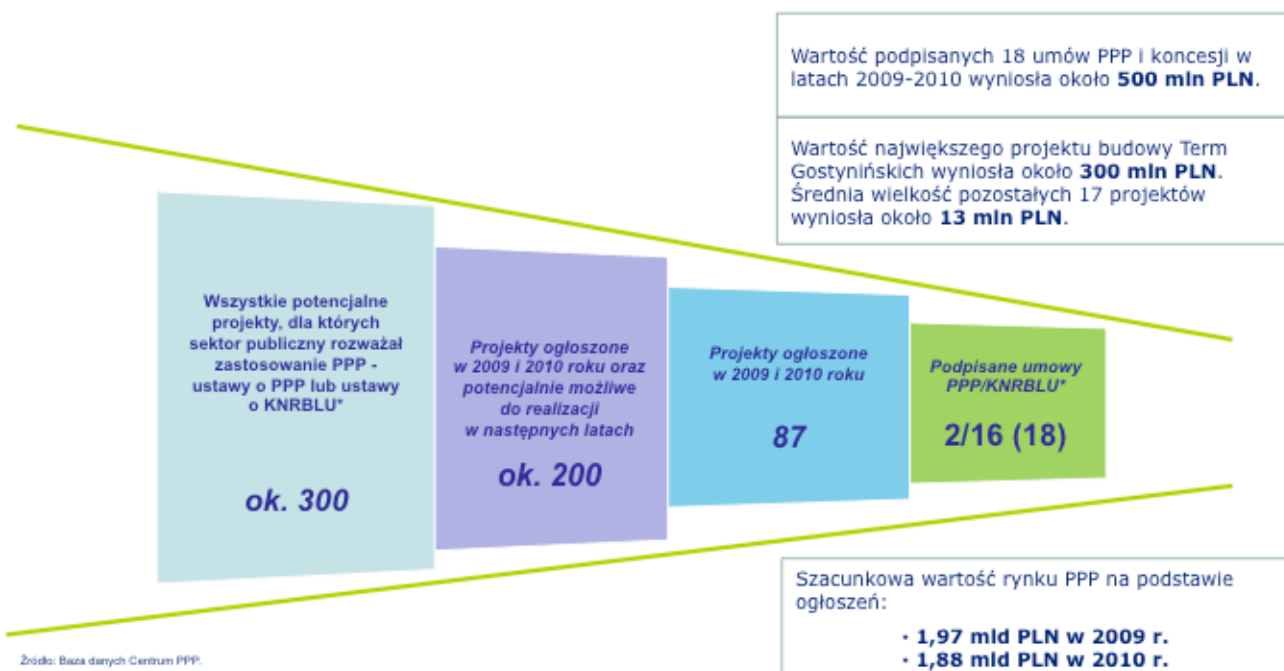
Wartość podpisanych 18 umów PPP i koncesji w latach 2009-2010 wyniosła około **500 mln PLN**.

Wartość największego projektu budowy Term Gostynińskich wyniosła około **300 mln PLN**. Średnia wielkość pozostałych 17 projektów wyniosła około **13 mln PLN**.

Wszystkie potencjalne projekty, dla których sektor publiczny rozważał zastosowanie PPP - ustawy o PPP lub ustawy o KNRBLU*

ok. 300

Projekty ogłoszone w 2009 i 2010 roku oraz potencjalnie możliwe do realizacji w następnych latach

ok. 200

Projekty ogłoszone w 2009 i 2010 roku

87

Podpisane umowy PPP/KNRBLU*

2/16 (18)

Szacunkowa wartość rynku PPP na podstawie ogłoszeń:

• **1,97 mld PLN w 2009 r.**
• **1,88 mld PLN w 2010 r.**

Źródło: Baza danych Centrum PPP.